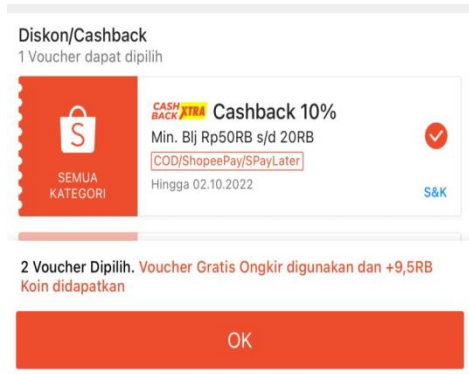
Diskon/Cashback
1 Voucher dapat dipilih

SEMUA KATEGORI

CASH BACK XTRA Cashback 10%
Min. Blj Rp50RB s/d 20RB
COD/ShopeePay/SPayLater
Hingga 02.10.2022
S&K

2 Voucher Dipilih. Voucher Gratis Ongkir digunakan dan +9,5RB Koin didapatkan

OK